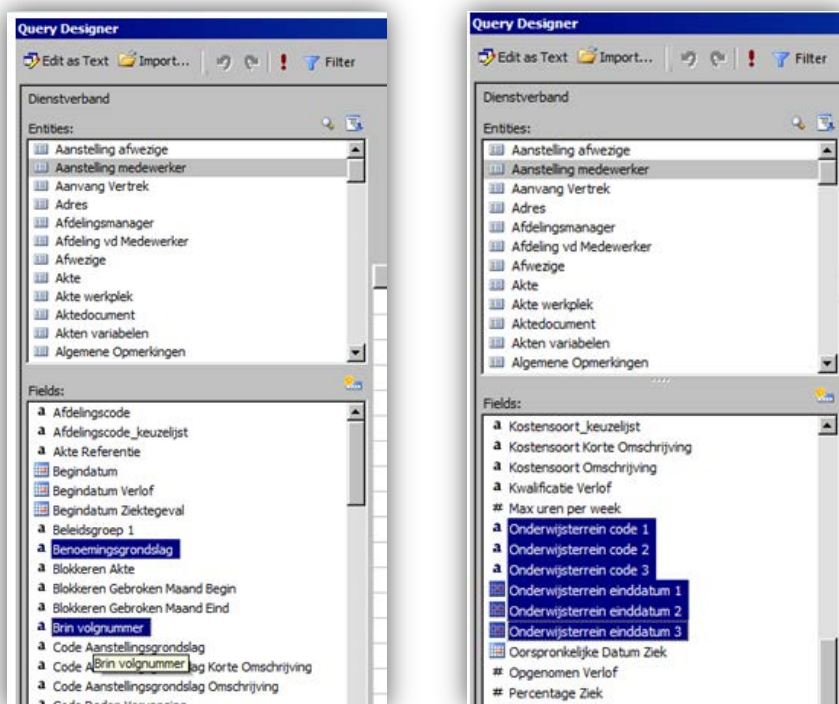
Query Designer

Edit as Text Import... ! Filter

Dienstverband

Entities:

Aanstelling afwezige
Aanstelling medewerker
Aanvang Vertrek
Adres
Afdelingsmanager
Afdeling vd Medewerker
Afwezige
Akte
Akte werkplek
Aktedocument
Akten variabelen
Algemene Opmerkingen

Fields:

a Afdelingscode
a Afdelingscode_keuzelijst
a Akte Referentie
Begindatum
Begindatum Verlof
Begindatum Ziektegeval
a Beleidsgroep 1
a Benoemingsgrondslag
a Blokkeren Akte
a Blokkeren Gebroken Maand Begin
a Blokkeren Gebroken Maand Eind
a Brin volgnummer
a Code Aanstellingsgrondslag
a Code A Brin volgnummer lag Korte Omschrijving
a Code Aanstellingsgrondslag Omschrijving
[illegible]

Query Designer

Edit as Text Import... ! Filter

Dienstverband

Entities:

Aanstelling afwezige
Aanstelling medewerker
Aanvang Vertrek
Adres
Afdelingsmanager
Afdeling vd Medewerker
Afwezige
Akte
Akte werkplek
Aktedocument
Akten variabelen
Algemene Opmerkingen

Fields:

a Kostensoort_keuzelijst
a Kostensoort Korte Omschrijving
a Kostensoort Omschrijving
a Kwalificatie Verlof
# Max uren per week
a Onderwijsterrein code 1
a Onderwijsterrein code 2
a Onderwijsterrein code 3
Onderwijsterrein einddatum 1
Onderwijsterrein einddatum 2
Onderwijsterrein einddatum 3
Oorspronkelijke Datum Ziek
# Opgenomen Verlof
# Percentage Ziek